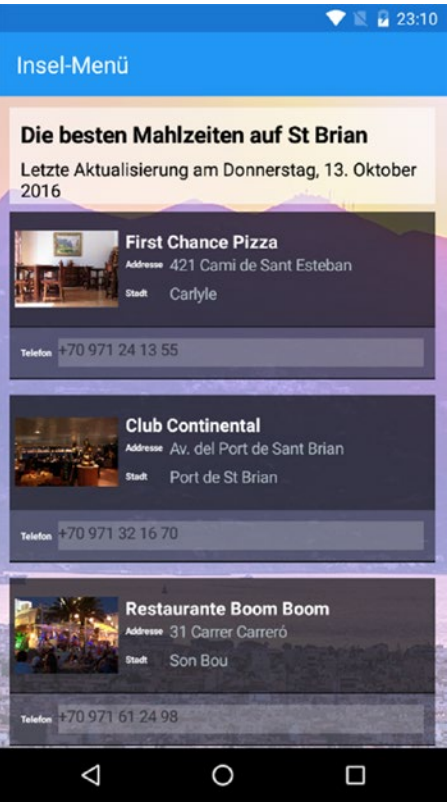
23:10

Insel-Menü

Die besten Mahlzeiten auf St Brian

Letzte Aktualisierung am Donnerstag, 13. Oktober 2016

First Chance Pizza
Addresse 421 Cami de Sant Esteban
Stadt Carlyle
Telefon +70 971 24 13 55

Club Continental
Addresse Av. del Port de Sant Brian
Stadt Port de St Brian
Telefon +70 971 32 16 70

Restaurante Boom Boom
Addresse 31 Carrer Carreró
Stadt Son Bou
Telefon +70 971 61 24 98